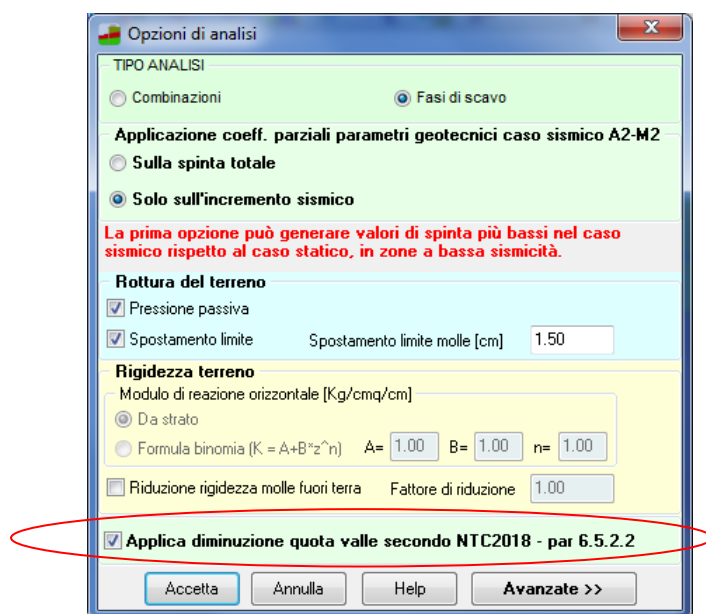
Opzioni di analisi

TIPO ANALISI

Combinazioni

Fasi di scavo

Applicazione coeff. parziali parametri geotecnici caso sismico A2-M2

Sulla spinta totale

Solo sull'incremento sismico

La prima opzione può generare valori di spinta più bassi nel caso sismico rispetto al caso statico, in zone a bassa sismicità.

Rottura del terreno

Pressione passiva

Spostamento limite

Spostamento limite molle [cm] 1.50

Rigidezza terreno

Modulo di reazione orizzontale [Kg/cmq/cm]

Da strato

Formula binomia (K = A+B*z^n) A= 1.00 B= 1.00 n= 1.00

Riduzione rigidezza molle fuori terra

Fattore di riduzione 1.00

Applica diminuzione quota valle secondo NTC2018 - par 6.5.2.2

Accetta

Annulla

Help

Avanzate >>